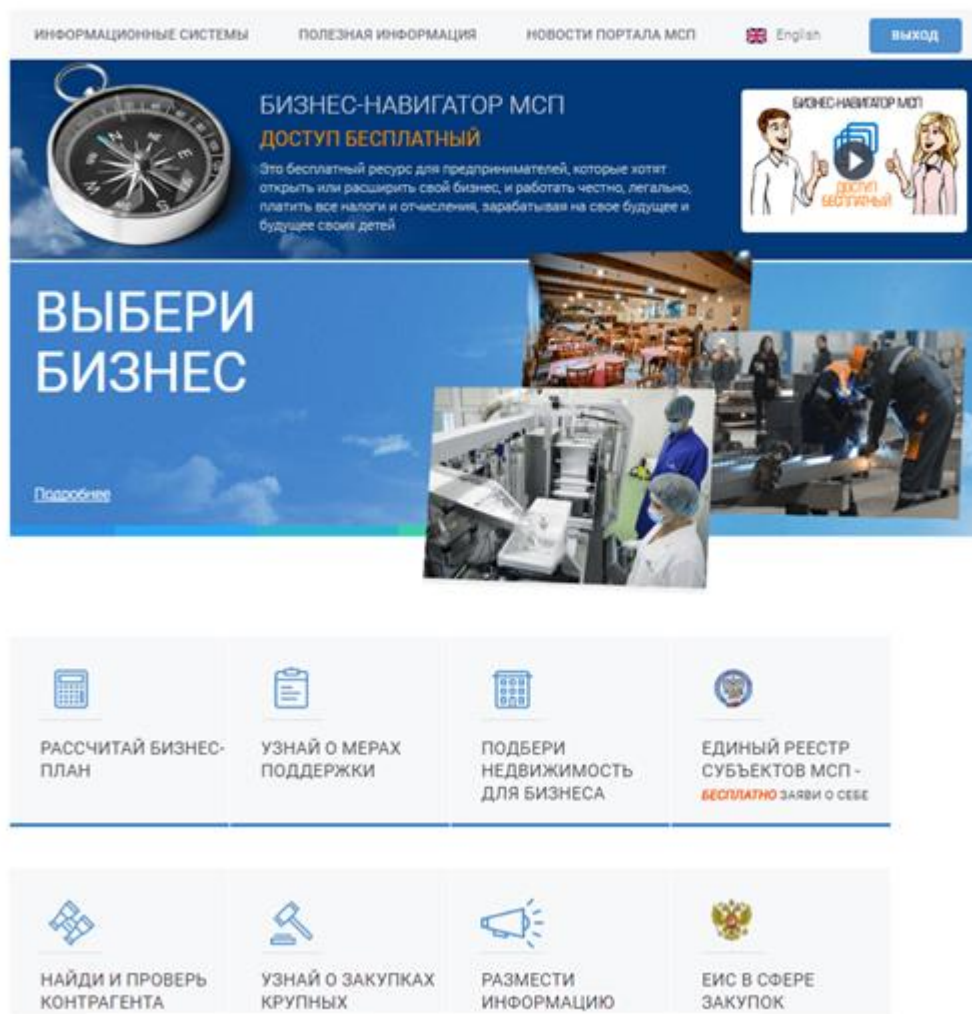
ИНФОРМАЦИОННЫЕ СИСТЕМЫ ПОЛЕЗНАЯ ИНФОРМАЦИЯ НОВОСТИ ПОРТАЛА МСП English ВЫХОД

БИЗНЕС-НАВИГАТОР МСП

ДОСТУП БЕСПЛАТНЫЙ

Это бесплатный ресурс для предпринимателей, которые хотят открыть или расширить свой бизнес, и работать честно, легально, платить все налоги и отчисления, зарабатывая на свое будущее и будущее своих детей

БИЗНЕС-НАВИГАТОР МСП

ДОСТУП БЕСПЛАТНЫЙ

ВЫБЕРИ БИЗНЕС

Подробнее

РАССЧИТАЙ БИЗНЕС-ПЛАН

УЗНАЙ О МЕРАХ ПОДДЕРЖКИ

ПОДБЕРИ НЕДВИЖИМОСТЬ ДЛЯ БИЗНЕСА

ЕДИНЫЙ РЕЕСТР СУБЪЕКТОВ МСП - БЕСПЛАТНО ЗАЯВИ О СЕБЕ

НАЙДИ И ПРОВЕРЬ КОНТРАГЕНТА

УЗНАЙ О ЗАКУПКАХ КРУПНЫХ

РАЗМЕСТИ ИНФОРМАЦИЮ

ЕИС В СФЕРЕ ЗАКУПОК